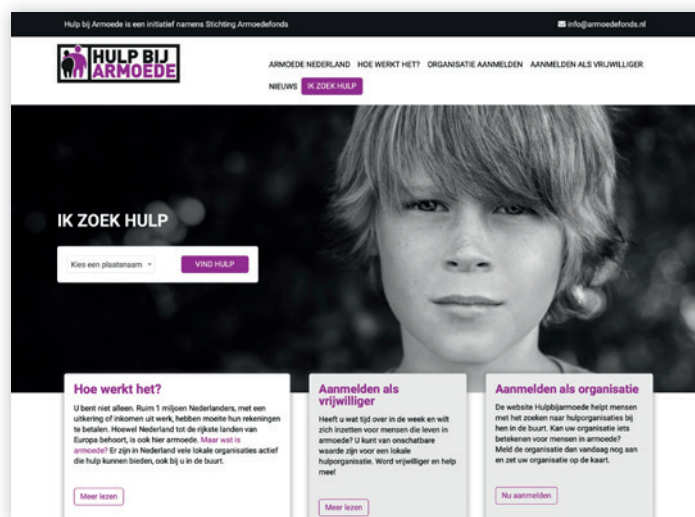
Hulp bij Armoede is een initiatief namens Stichting Armoedefonds

info@armoedefonds.nl

HULP BIJ ARMOEDE

ARMOEDE NEDERLAND HOE WERKT HET? ORGANISATIE AANMELDEN AANMELDEN ALS VRIJWILLIGER NIEUWS IK ZOEK HULP

IK ZOEK HULP

Kies een plaatsnaam

VIND HULP

Hoe werkt het?

U bent niet alleen. Ruim 1 miljoen Nederlanders, met een uitkering of inkomen uit werk, hebben moeite hun rekeningen te betalen. Hoewel Nederland tot de rijkste landen van Europa behoort, is ook hier armoede. Maar wat is armoede? Er zijn in Nederland vele lokale organisaties actief die hulp kunnen bieden, ook bij u in de buurt.

Meer lezen

Aanmelden als vrijwilliger

Heeft u wat tijd over in de week en wilt zich inzetten voor mensen die leven in armoede? U kunt van onschatbare waarde zijn voor een lokale hulporganisatie. Word vrijwilliger en help mee!

Meer lezen

Aanmelden als organisatie

De website Hulpbijarmoede helpt mensen met het zoeken naar hulporganisaties bij hen in de buurt. Kan uw organisatie iets betekenen voor mensen in armoede? Meld de organisatie dan vandaag nog aan en zet uw organisatie op de kaart.

Nu aanmelden